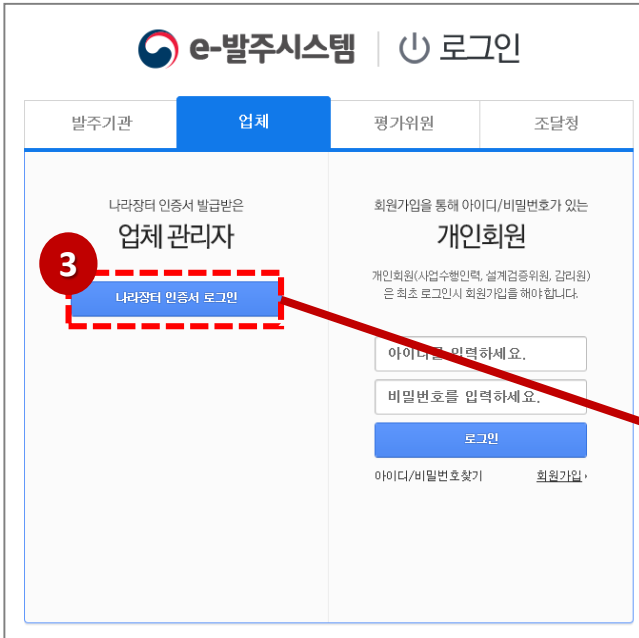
e-발주시스템 | 로그인

발주기관
업체
평가위원
조달청

나라장터 인증서 발급받은
업체 관리자

3

나라장터 인증서 로그인

회원가입을 통해 아이디/비밀번호가 있는
개인회원

개인회원(사업수행인력, 설계검증위원, 감리원)은 최초 로그인시 회원가입을 해야합니다.

아이디를 입력하세요.
비밀번호를 입력하세요.
로그인

아이디/비밀번호찾기
회원가입 ›